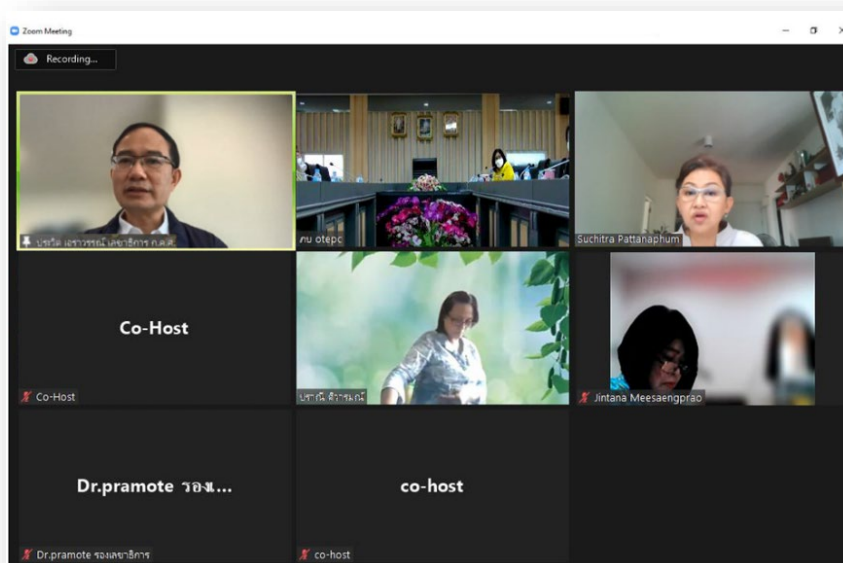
Zoom Meeting

Recording...

ประวิต เอราวรรณ์ เลขาธิการ ก.ค.ศ.

ฆน otepc

Suchitra Pattanaphum

Co-Host

Co-Host

ปราณี จิรามณี

Jintana Meesaengprao

Dr.pramote รองเ...

Dr.pramote รองเลขาธิการ

co-host

co-host